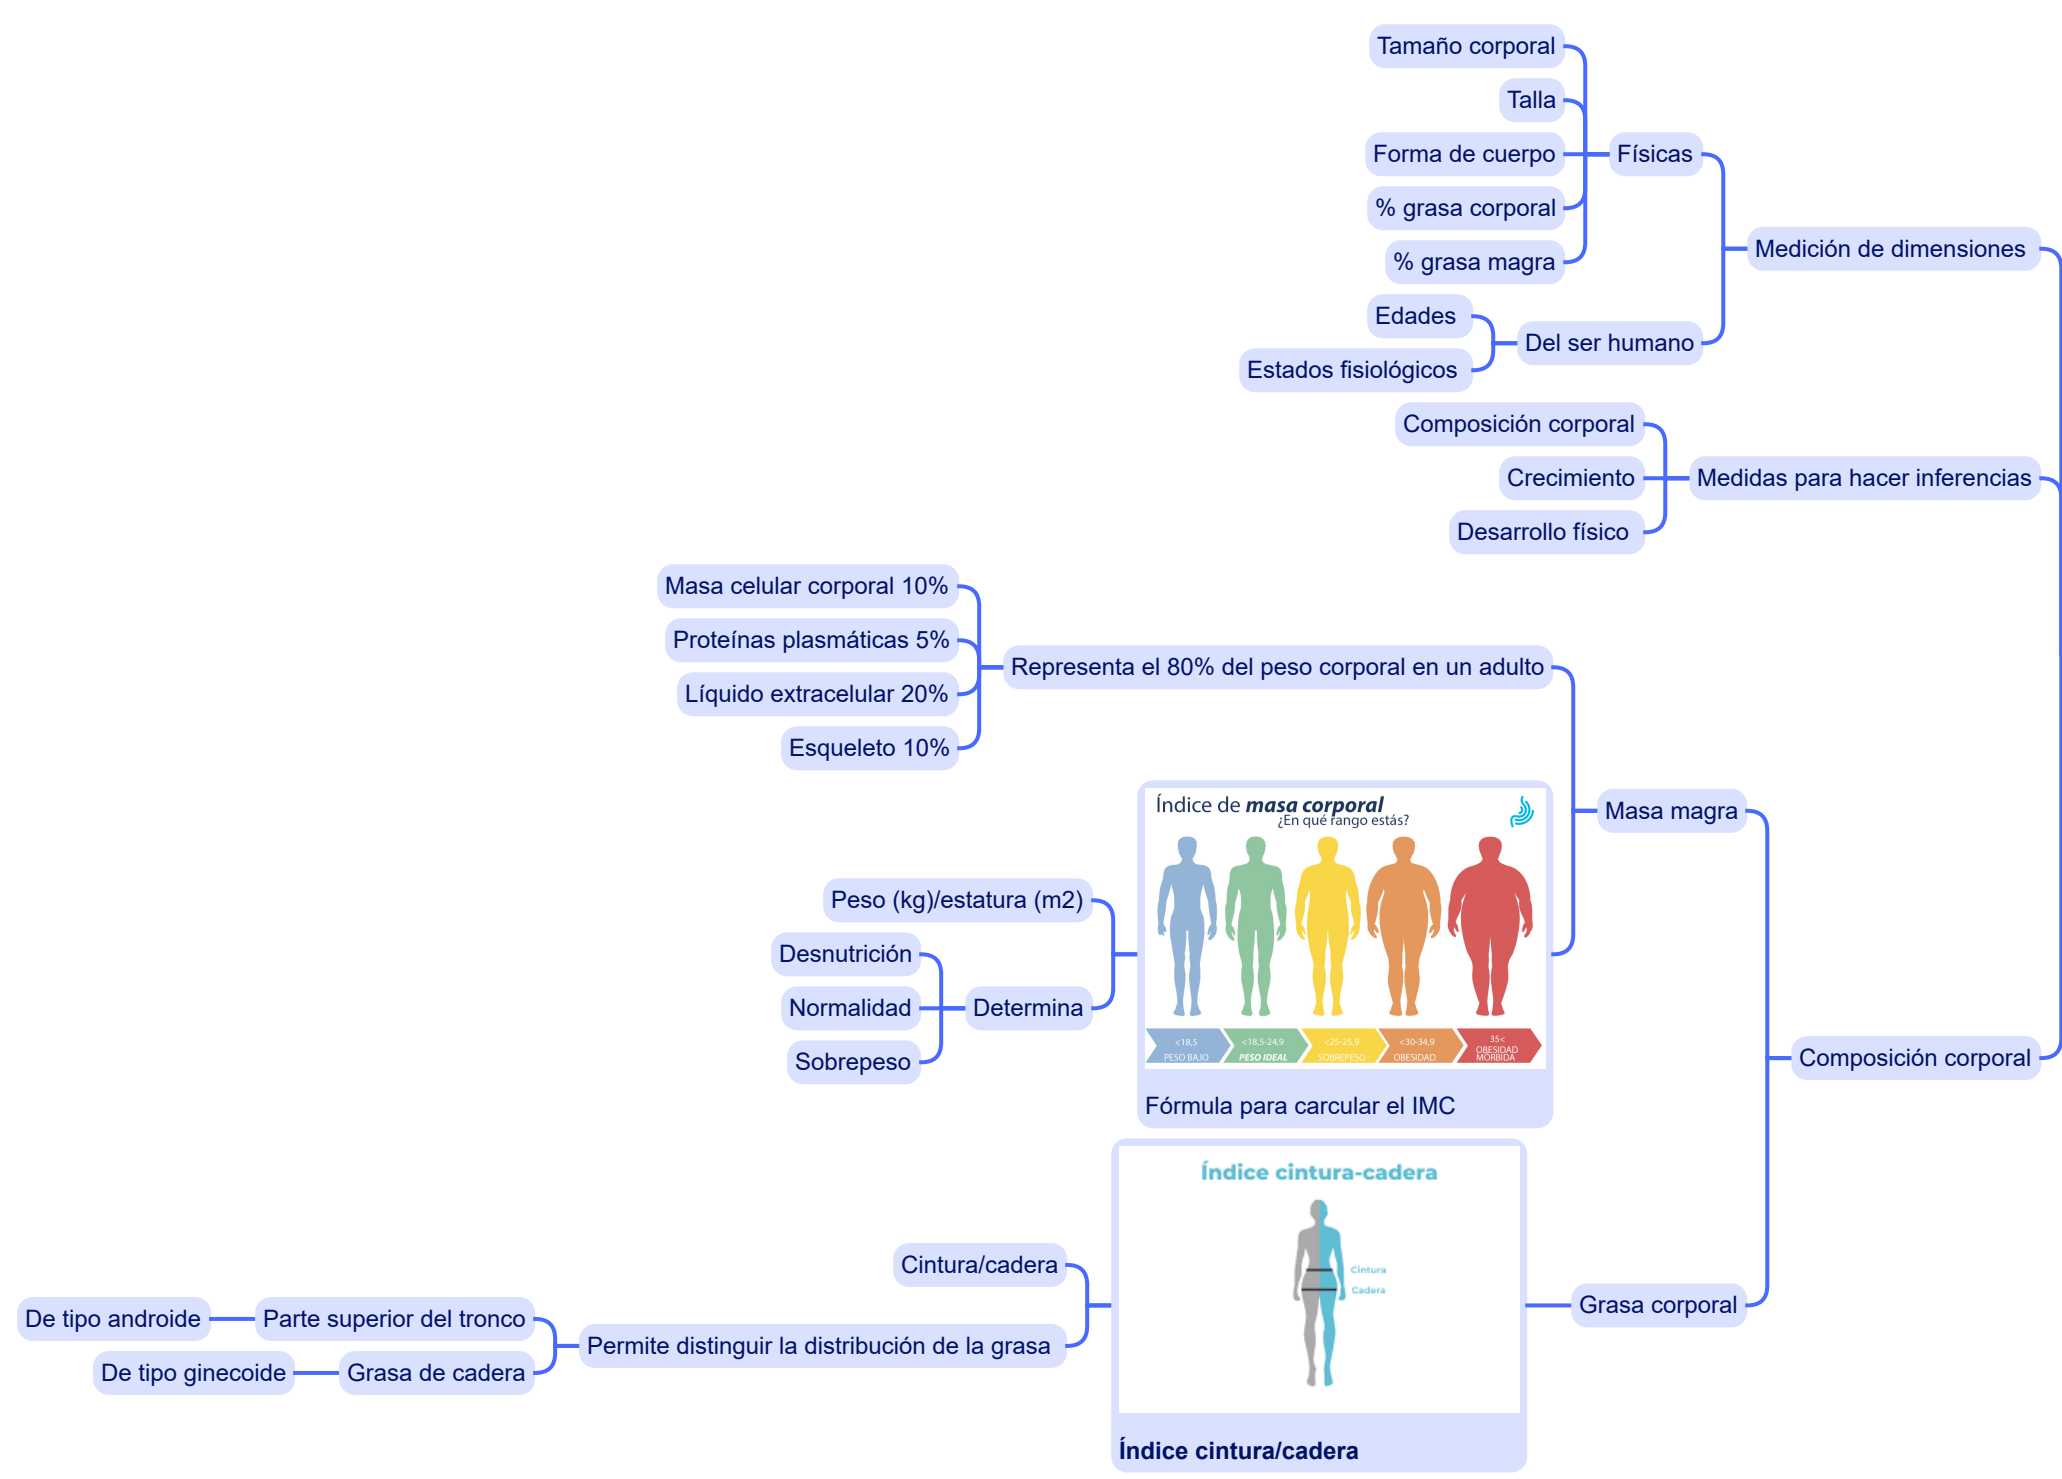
Tamaño corporal
Talla
Forma de cuerpo
% grasa corporal
% grasa magra
Físicas
Medición de dimensiones
Edades
Estados fisiológicos
Del ser humano
Composición corporal
Crecimiento
Desarrollo físico
Medidas para hacer inferencias
Masa celular corporal 10%
Proteínas plasmáticas 5%
Líquido extracelular 20%
Esqueleto 10%
Representa el 80% del peso corporal en un adulto
Índice de masa corporal
¿En qué rango estás?
<18,5 PESO BAJO
<18,5-24,9 PESO IDEAL
<25-25,9 SOBREPESO
<30-34,9 OBESIDAD
35< OBESIDAD MORBIDA
Masa magra
Peso (kg)/estatura (m2)
Desnutrición
Normalidad
Sobrepeso
Determina
Fórmula para carcular el IMC
Composición corporal
Índice cintura-cadera
Cintura
Cadera
Cintura/cadera
De tipo androide
Parte superior del tronco
Permite distinguir la distribución de la grasa
De tipo ginecoide
Grasa de cadera
Grasa corporal
Índice cintura/cadera